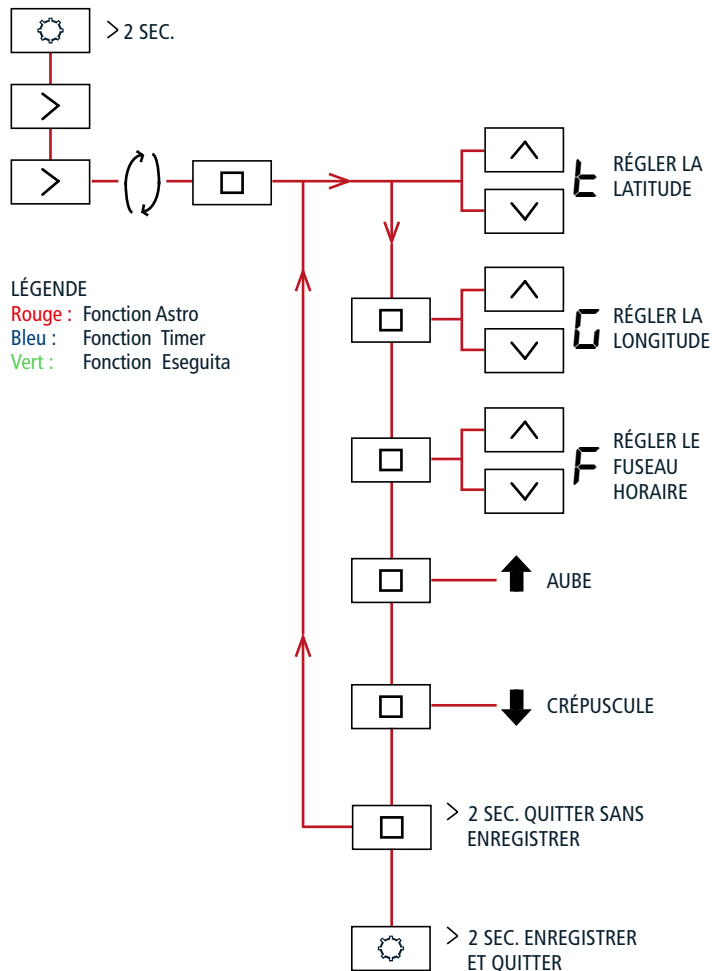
> 2 SEC.

LÉGENDE
Rouge : Fonction Astro
Bleu : Fonction Timer
Vert : Fonction Eseguita

t RÉGLER LA LATITUDE

G RÉGLER LA LONGITUDE

F RÉGLER LE FUSEAU HORAIRE

AUBE

CRÉPUSCULE

> 2 SEC. QUITTER SANS ENREGISTRER

> 2 SEC. ENREGISTRER ET QUITTER